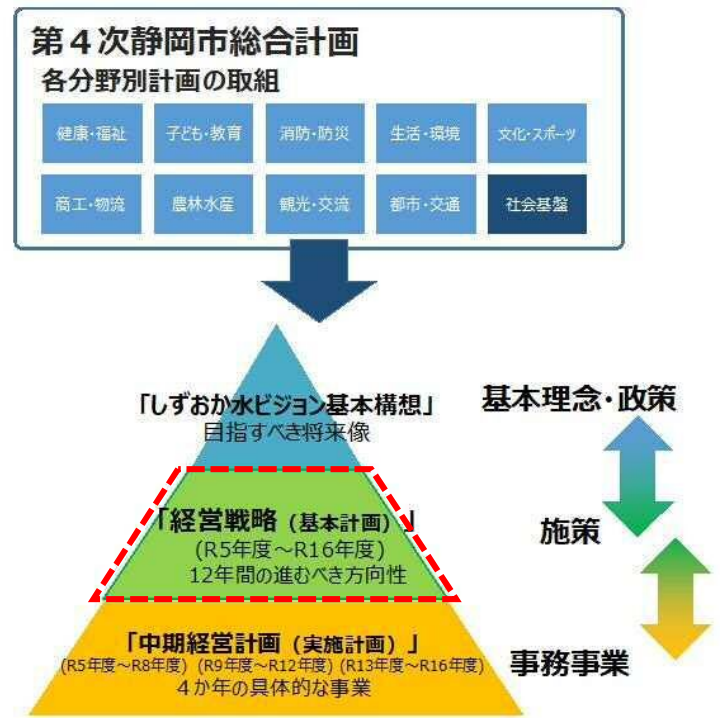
第４次静岡市総合計画
各分野別計画の取組

健康・福祉 子ども・教育 消防・防災 生活・環境 文化・スポーツ
商工・物流 農林水産 観光・交流 都市・交通 社会基盤

「しずおか水ビジョン基本構想」
目指すべき将来像

「経営戦略（基本計画）」
(R5年度～R16年度)
12年間の進むべき方向性

「中期経営計画（実施計画）」
(R5年度～R8年度) (R9年度～R12年度) (R13年度～R16年度)
４か年の具体的な事業

基本理念・政策

施策

事務事業